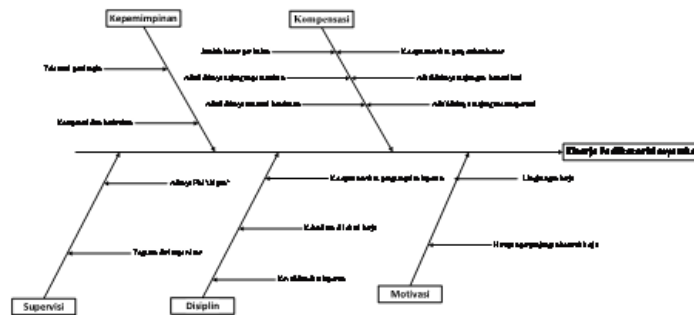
Kepemimpinan

Kompensasi

Tidak ada pengaruh kerja

Jumlah bonus per tahun

Kesempatan untuk pengembangan

Adanya tunjangan kesehatan

Adanya tunjangan kesejahteraan

Adanya tunjangan kendaraan

Adanya tunjangan operasional

Komunikasi dan koordinasi

Kinerja Pendidikan dan tenaga kerja

Adanya Reward

Kesempatan untuk pengembangan karyawan

Lingkungan kerja

Kehadiran di tempat kerja

Harapan pengembangan karir kerja

Tanggung jawab supervisor

Kedisiplinan karyawan

Supervisi

Disiplin

Motivasi